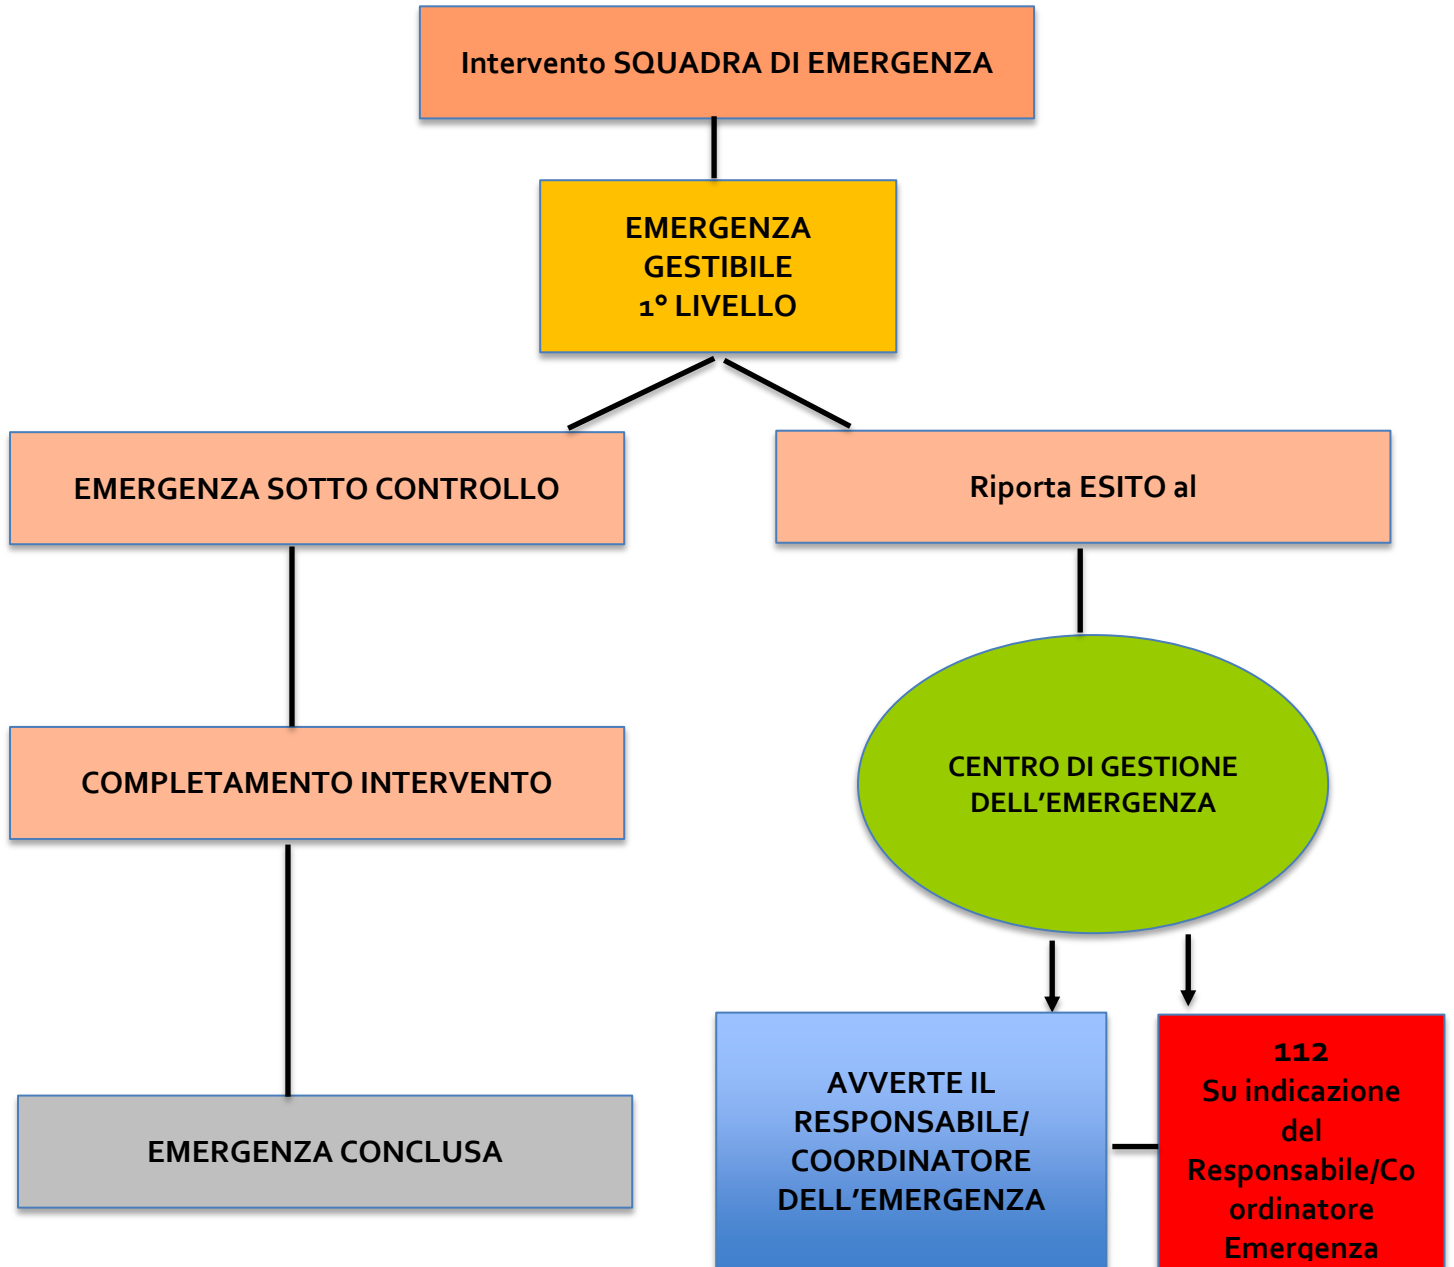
Intervento SQUADRA DI EMERGENZA

EMERGENZA
GESTIBILE
1° LIVELLO

EMERGENZA SOTTO CONTROLLO

Riporta ESITO al

COMPLETAMENTO INTERVENTO

CENTRO DI GESTIONE DELL'EMERGENZA

EMERGENZA CONCLUSA

AVVERTE IL RESPONSABILE/ COORDINATORE DELL'EMERGENZA

112
Su indicazione del Responsabile/Coordinatore Emergenza